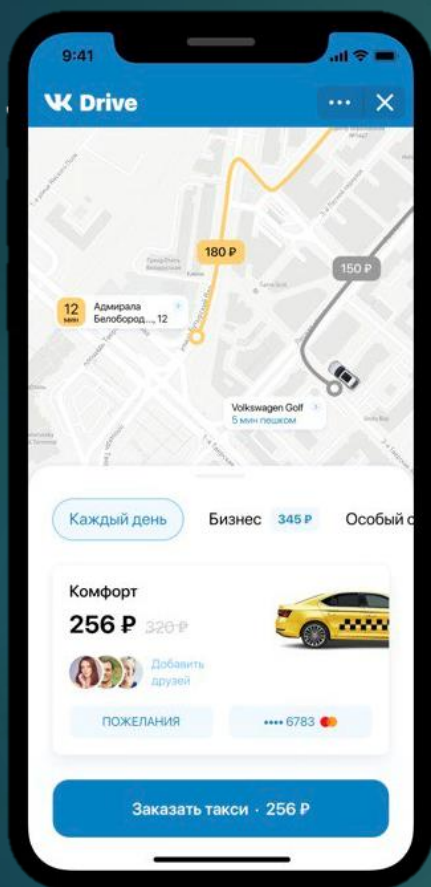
9:41

VK Drive

180 ₽

150 ₽

12 мин

Адмирала Белоброд..., 12

Volkswagen Golf
5 мин пешком

Каждый день

Бизнес 345 ₽

Особый с

Комфорт

256 ₽ 320 ₽

Добавить друзей

ПОЖЕЛАНИЯ

•••• 6783

Заказать такси · 256 ₽